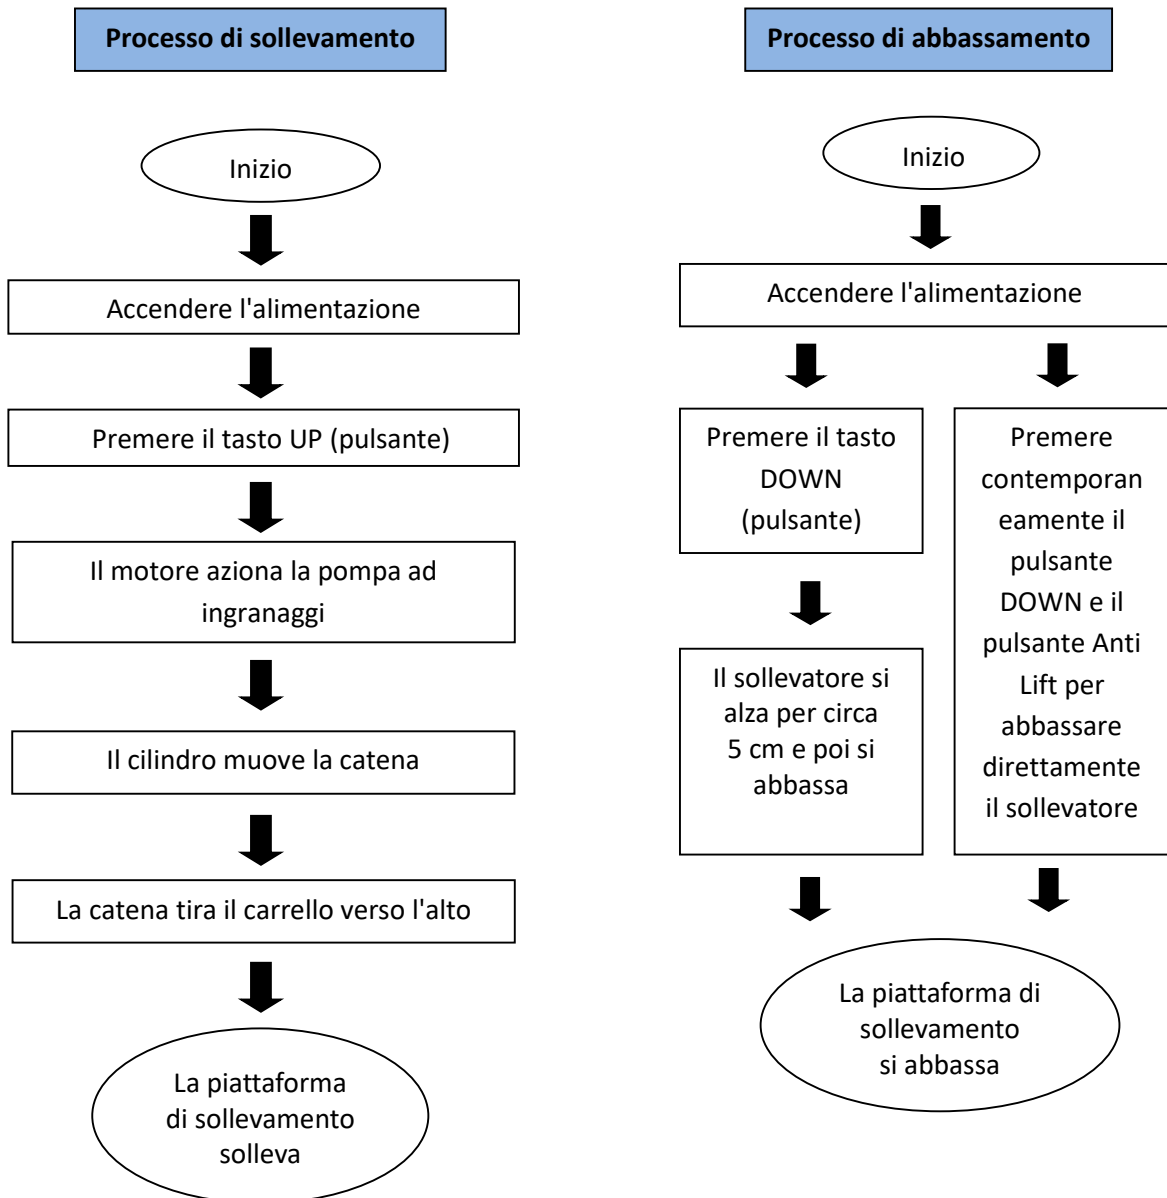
Processo di sollevamento

Inizio

Accendere l'alimentazione

Premere il tasto UP (pulsante)

Il motore aziona la pompa ad ingranaggi

Il cilindro muove la catena

La catena tira il carrello verso l'alto

La piattaforma di sollevamento solleva

Processo di abbassamento

Inizio

Accendere l'alimentazione

Premere il tasto DOWN (pulsante)

Il sollevatore si alza per circa 5 cm e poi si abbassa

Premere contemporaneamente il pulsante DOWN e il pulsante Anti Lift per abbassare direttamente il sollevatore

La piattaforma di sollevamento si abbassa